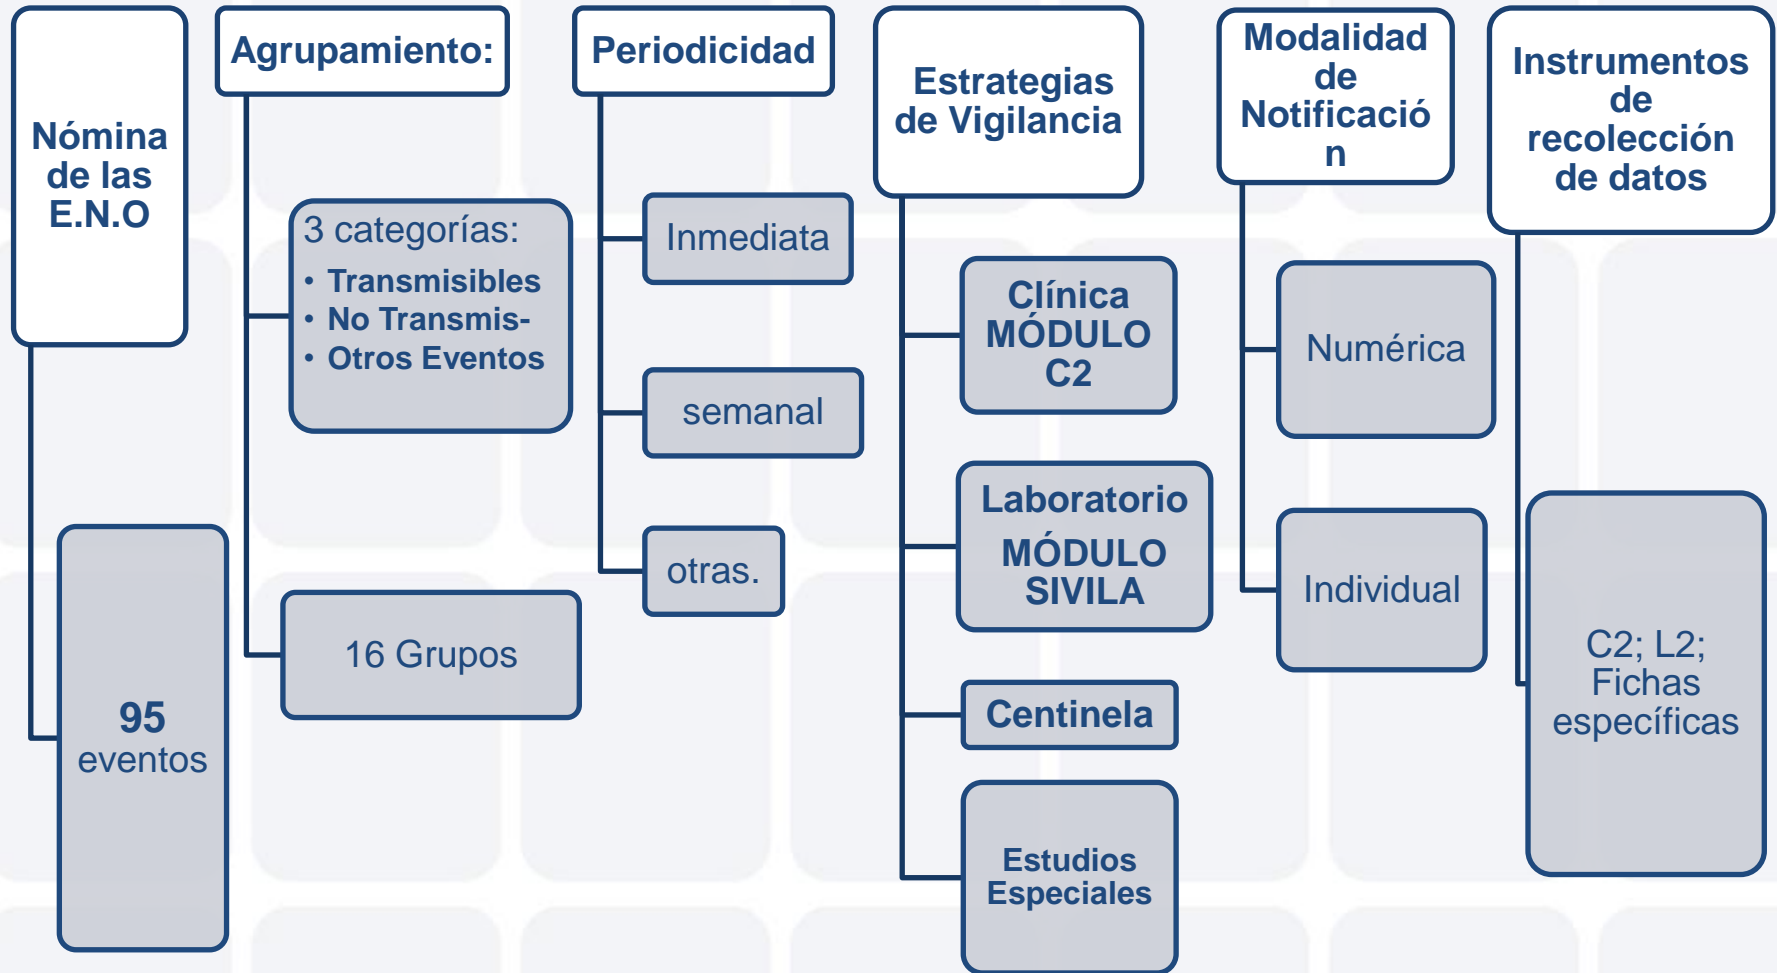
Nómina de las E.N.O

95 eventos

Agrupamiento:

3 categorías:
• Transmisibles
• No Transmis-
• Otros Eventos

16 Grupos

Periodicidad

Inmediata

semanal

otras.

Estrategias de Vigilancia

Clínica MÓDULO C2

Laboratorio MÓDULO SIVILA

Centinela

Estudios Especiales

Modalidad de Notificación

Numérica

Individual

Instrumentos de recolección de datos

C2; L2; Fichas específicas